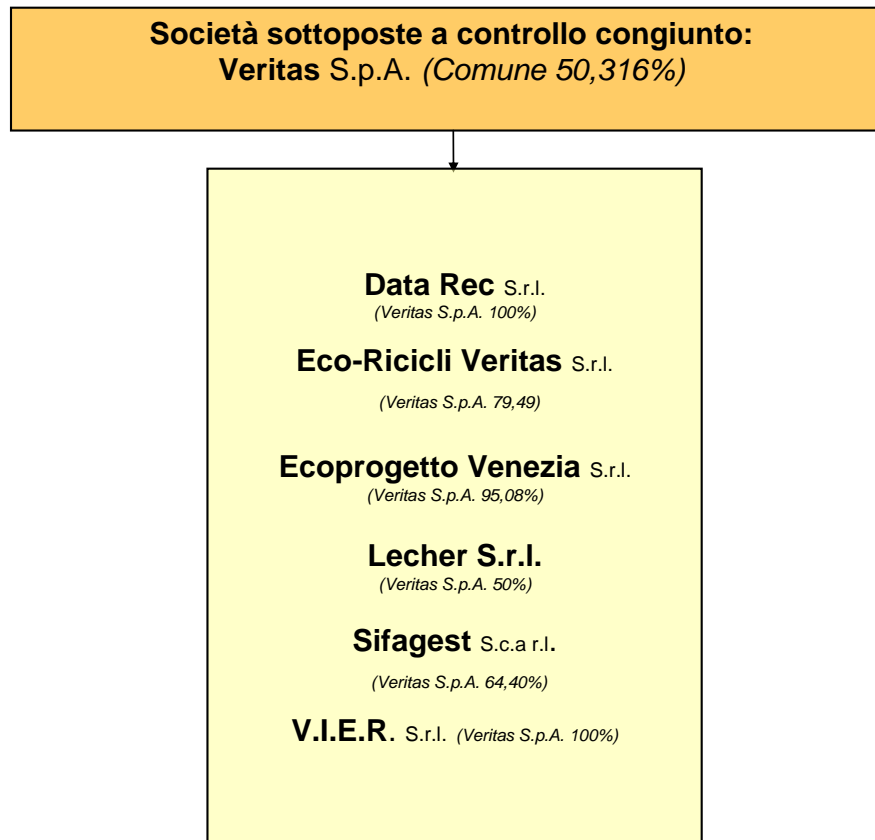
Società sottoposte a controllo congiunto:
Veritas S.p.A. (Comune 50,316%)

Data Rec S.r.l.
(Veritas S.p.A. 100%)

Eco-Ricicli Veritas S.r.l.
(Veritas S.p.A. 79,49)

Ecoprogetto Venezia S.r.l.
(Veritas S.p.A. 95,08%)

Lecher S.r.l.
(Veritas S.p.A. 50%)

Sifagest S.c.a r.l.
(Veritas S.p.A. 64,40%)

V.I.E.R. S.r.l. (Veritas S.p.A. 100%)